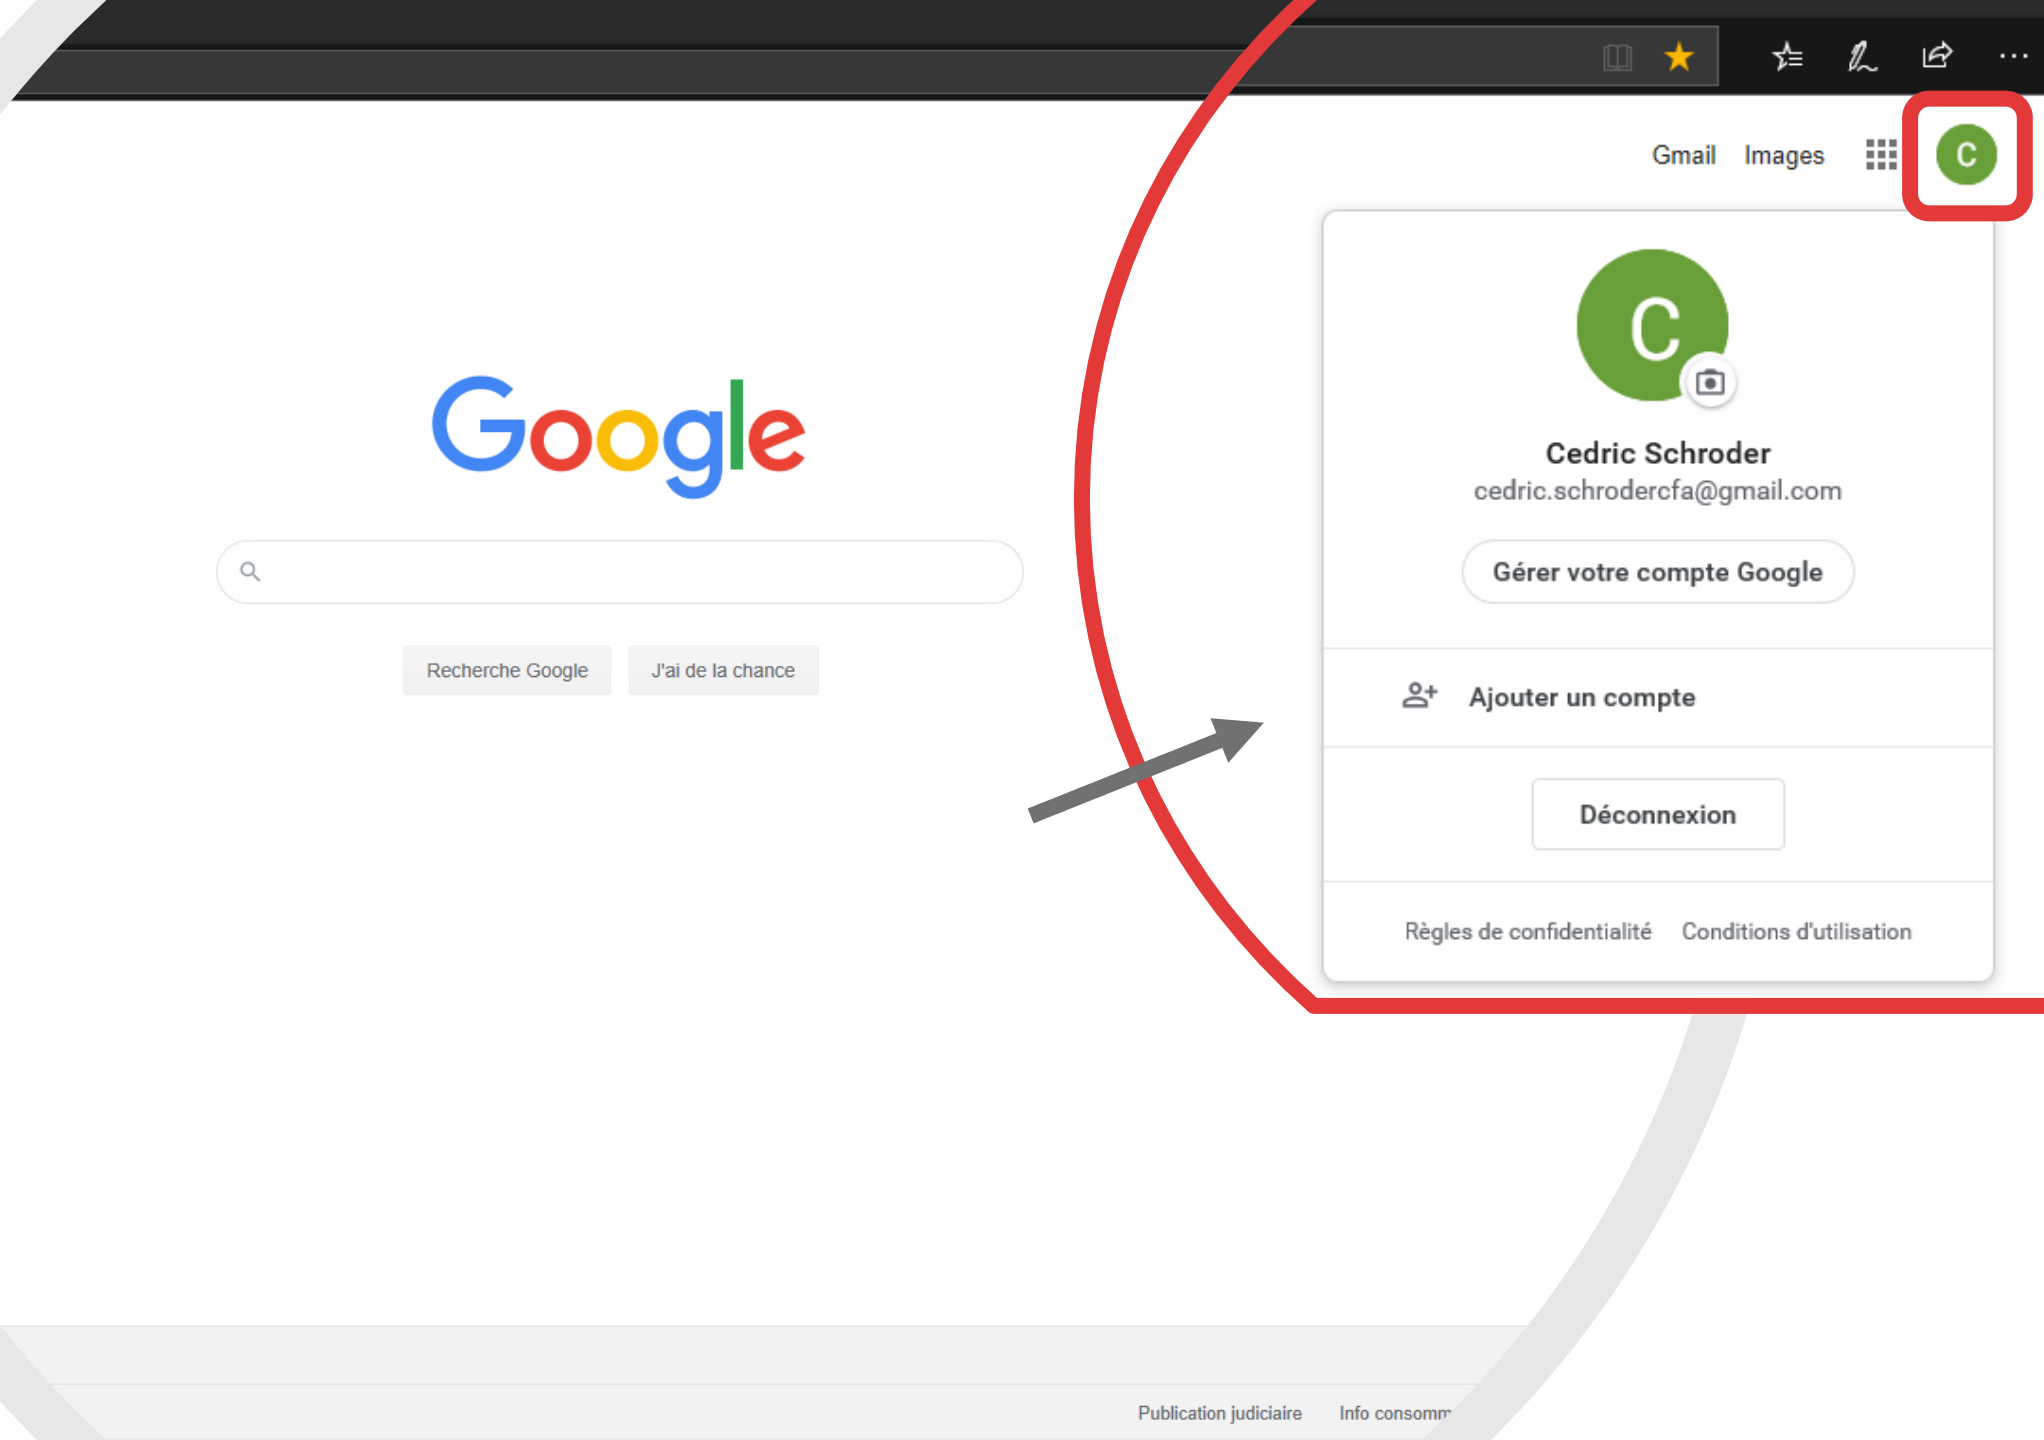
Gmail Images C

C

Cedric Schroder
cedric.schrodercfa@gmail.com

Gérer votre compte Google

Ajouter un compte

Déconnexion

Règles de confidentialité Conditions d'utilisation

Google

Recherche Google J'ai de la chance

Publication judiciaire Info consomm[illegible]